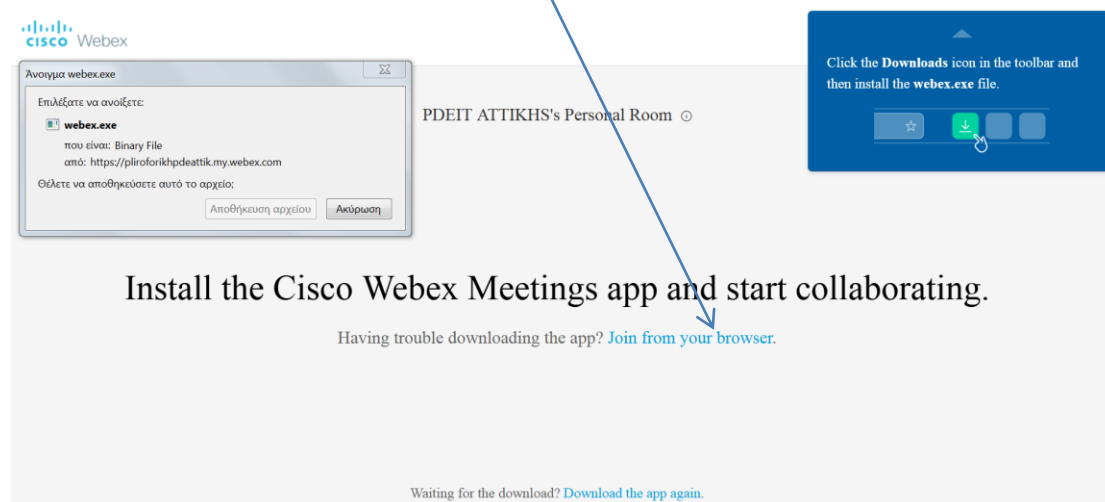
cisco Webex

Άνοιγμα webex.exe

Επιλέξατε να ανοίξετε:

webex.exe

που είναι: Binary File

από: https://pliroforikhpdeattik.my.webex.com

Θέλετε να αποθηκεύσετε αυτό το αρχείο;

Αποθήκευση αρχείου | Ακύρωση

PDEIT ATTIKHS's Personal Room

Click the **Downloads** icon in the toolbar and then install the **webex.exe** file.

Install the Cisco Webex Meetings app and start collaborating.

Having trouble downloading the app? Join from your browser.

Waiting for the download? Download the app again.